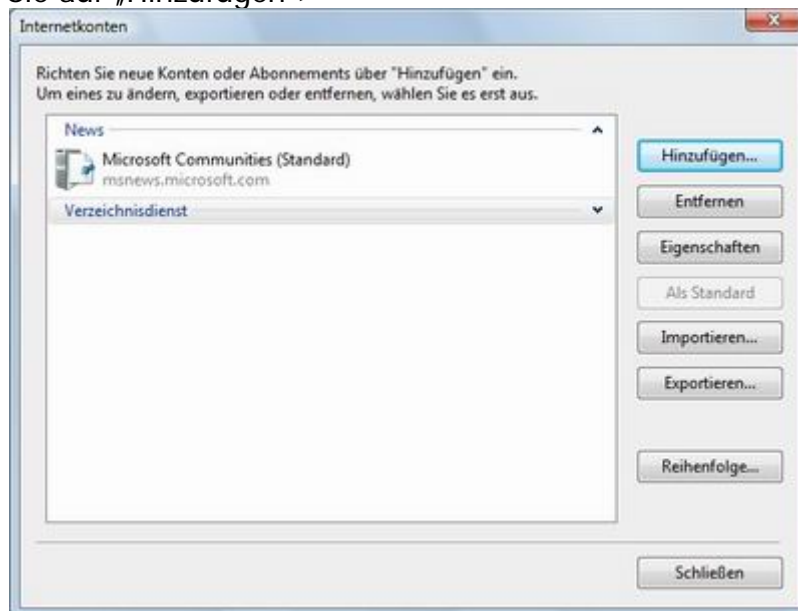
Sie auf „Hinzufügen".

Internetkonten

Richten Sie neue Konten oder Abonnements über "Hinzufügen" ein.
Um eines zu ändern, exportieren oder entfernen, wählen Sie es erst aus.

News

Microsoft Communities (Standard)
msnews.microsoft.com

Verzeichnisdienst

Hinzufügen...

Entfernen

Eigenschaften

Als Standard

Importieren...

Exportieren...

Reihenfolge...

Schließen